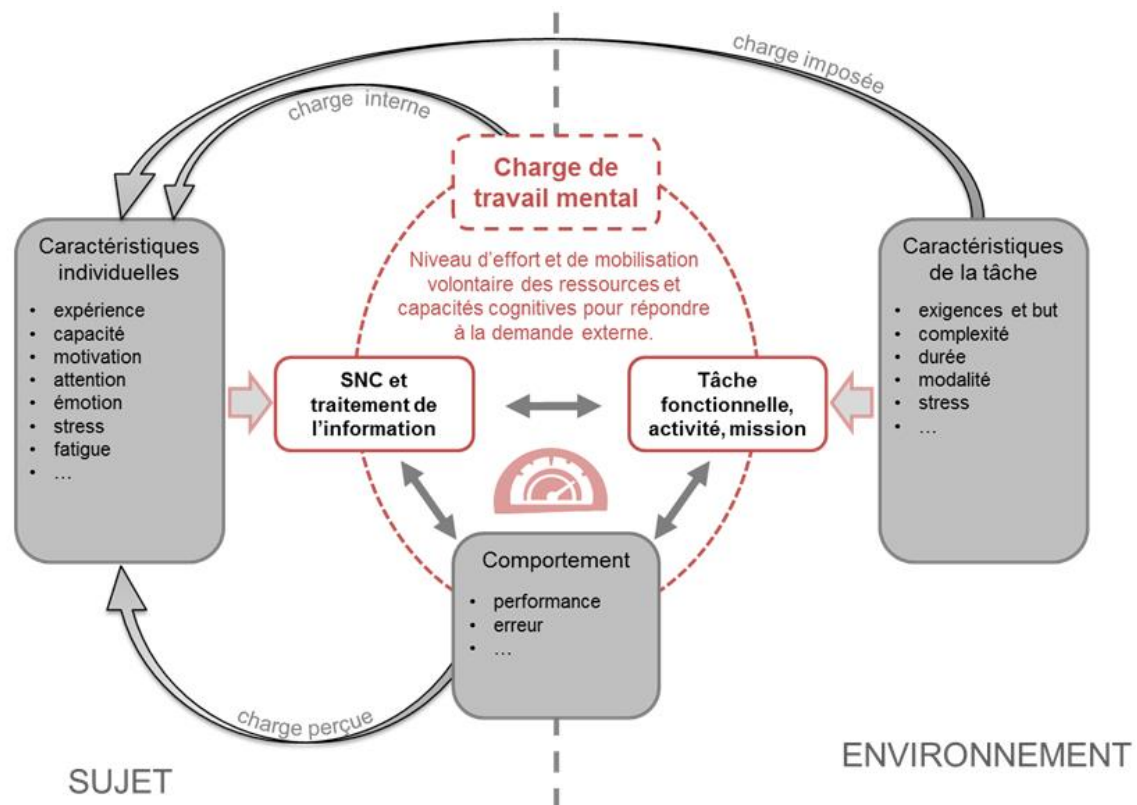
charge imposée

charge interne

Charge de travail mental

Niveau d'effort et de mobilisation volontaire des ressources et capacités cognitives pour répondre à la demande externe.

Caractéristiques individuelles

- expérience
- capacité
- motivation
- attention
- émotion
- stress
- fatigue
- …

SNC et traitement de l'information

Tâche fonctionnelle, activité, mission

Caractéristiques de la tâche

- exigences et but
- complexité
- durée
- modalité
- stress
- …

Comportement

- performance
- erreur
- …

charge perçue

SUJET

ENVIRONNEMENT